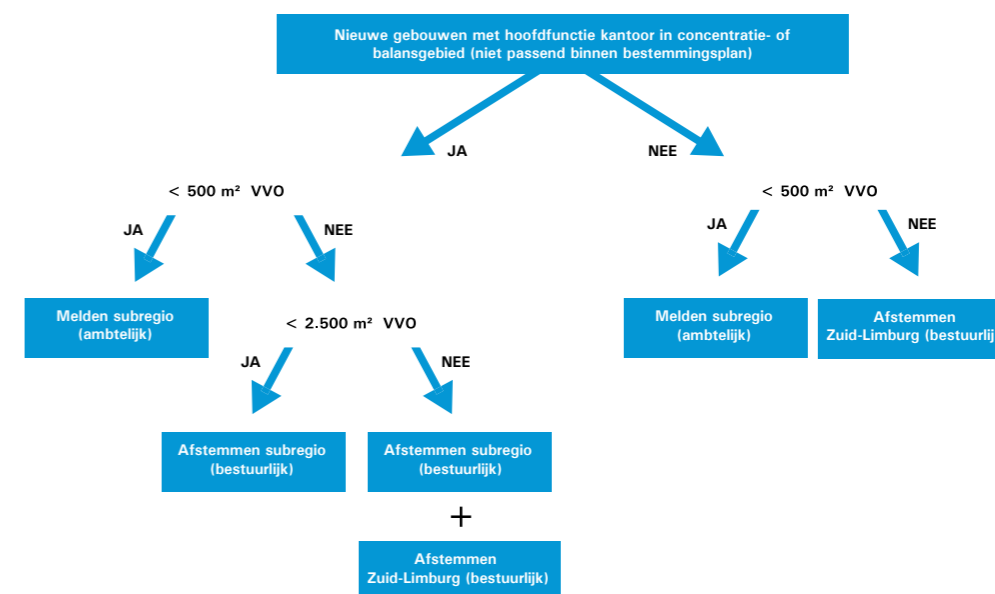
Nieuwe gebouwen met hoofdfunctie kantoor in concentratie- of balansgebied (niet passend binnen bestemmingsplan)

JA

NEE

< 500 m² VVO

JA

NEE

Melden subregio (ambtelijk)

< 2.500 m² VVO

JA

NEE

Afstemmen subregio (bestuurlijk)

Afstemmen subregio (bestuurlijk)

+

Afstemmen Zuid-Limburg (bestuurlijk)

< 500 m² VVO

JA

NEE

Melden subregio (ambtelijk)

Afstemmen Zuid-Limburg (bestuurlij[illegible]